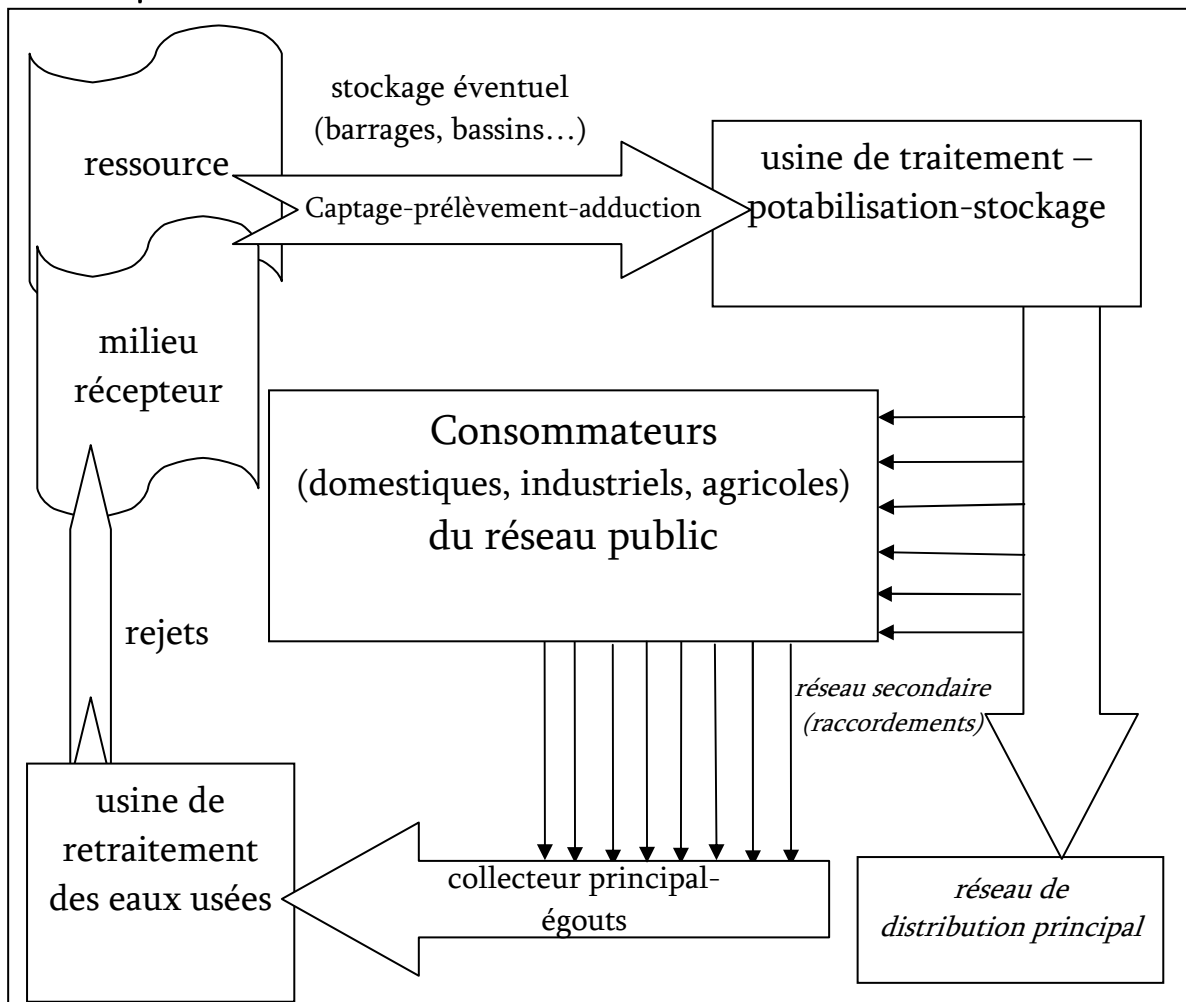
ressource

stockage éventuel (barrages, bassins…)

Captage-prélèvement-adduction

usine de traitement – potabilisation-stockage

milieu récepteur

Consommateurs (domestiques, industriels, agricoles) du réseau public

rejets

réseau secondaire (raccordements)

usine de retraitement des eaux usées

collecteur principal-égouts

réseau de distribution principal